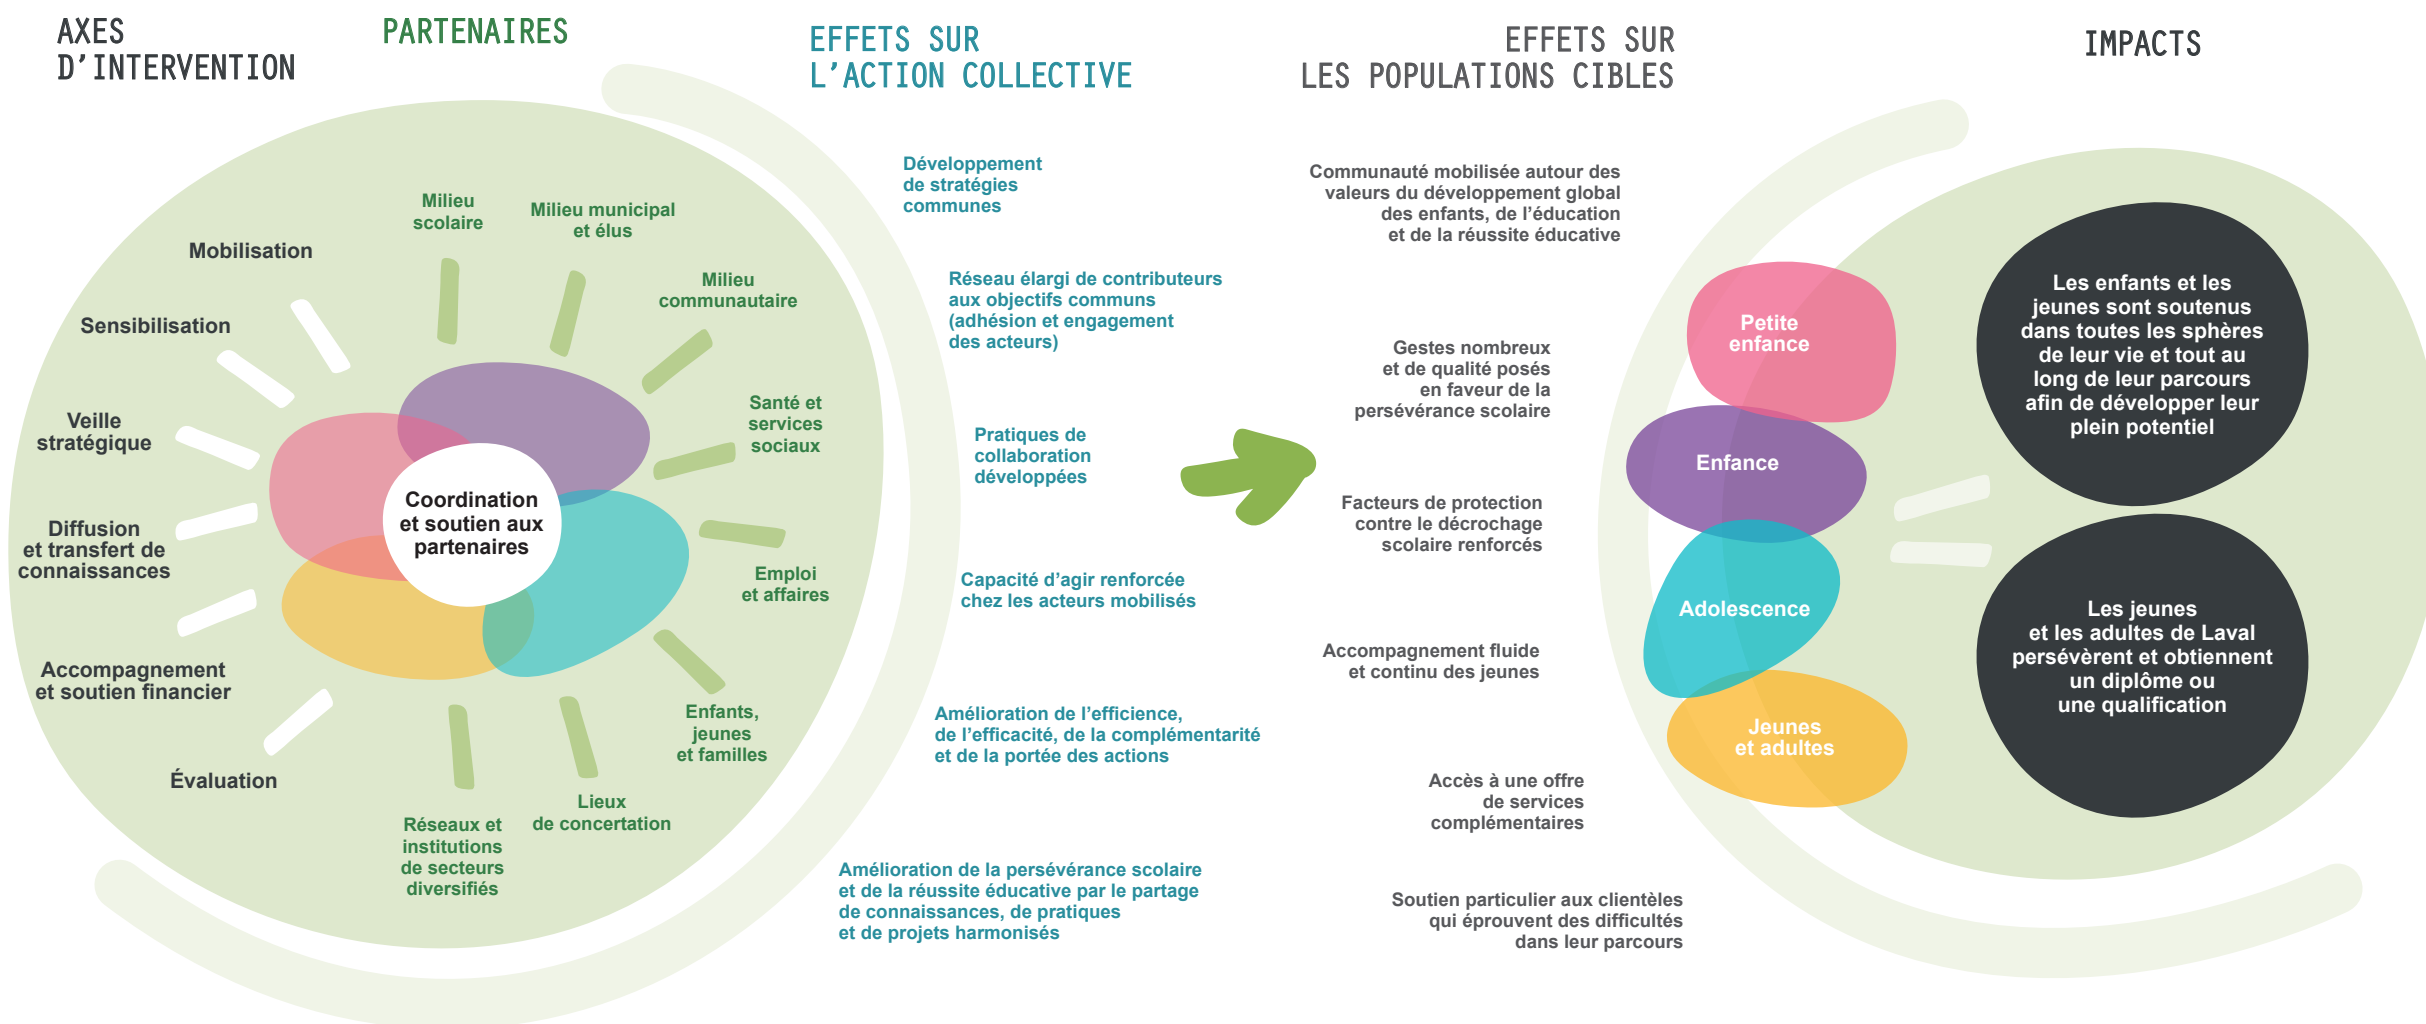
AXES D'INTERVENTION

PARTENAIRES

EFFETS SUR L'ACTION COLLECTIVE

EFFETS SUR LES POPULATIONS CIBLES

IMPACTS

Mobilisation

Sensibilisation

Veille stratégique

Diffusion et transfert de connaissances

Accompagnement et soutien financier

Évaluation

Milieu scolaire

Milieu municipal et élus

Milieu communautaire

Santé et services sociaux

Emploi et affaires

Enfants, jeunes et familles

Lieux de concertation

Réseaux et institutions de secteurs diversifiés

Coordination et soutien aux partenaires

Développement de stratégies communes

Réseau élargi de contributeurs aux objectifs communs (adhésion et engagement des acteurs)

Pratiques de collaboration développées

Capacité d'agir renforcée chez les acteurs mobilisés

Amélioration de l'efficience, de l'efficacité, de la complémentarité et de la portée des actions

Amélioration de la persévérance scolaire et de la réussite éducative par le partage de connaissances, de pratiques et de projets harmonisés

Communauté mobilisée autour des valeurs du développement global des enfants, de l'éducation et de la réussite éducative

Gestes nombreux et de qualité posés en faveur de la persévérance scolaire

Facteurs de protection contre le décrochage scolaire renforcés

Accompagnement fluide et continu des jeunes

Accès à une offre de services complémentaires

Soutien particulier aux clientèles qui éprouvent des difficultés dans leur parcours

Petite enfance

Enfance

Adolescence

Jeunes et adultes

Les enfants et les jeunes sont soutenus dans toutes les sphères de leur vie et tout au long de leur parcours afin de développer leur plein potentiel

Les jeunes et les adultes de Laval persévèrent et obtiennent un diplôme ou une qualification